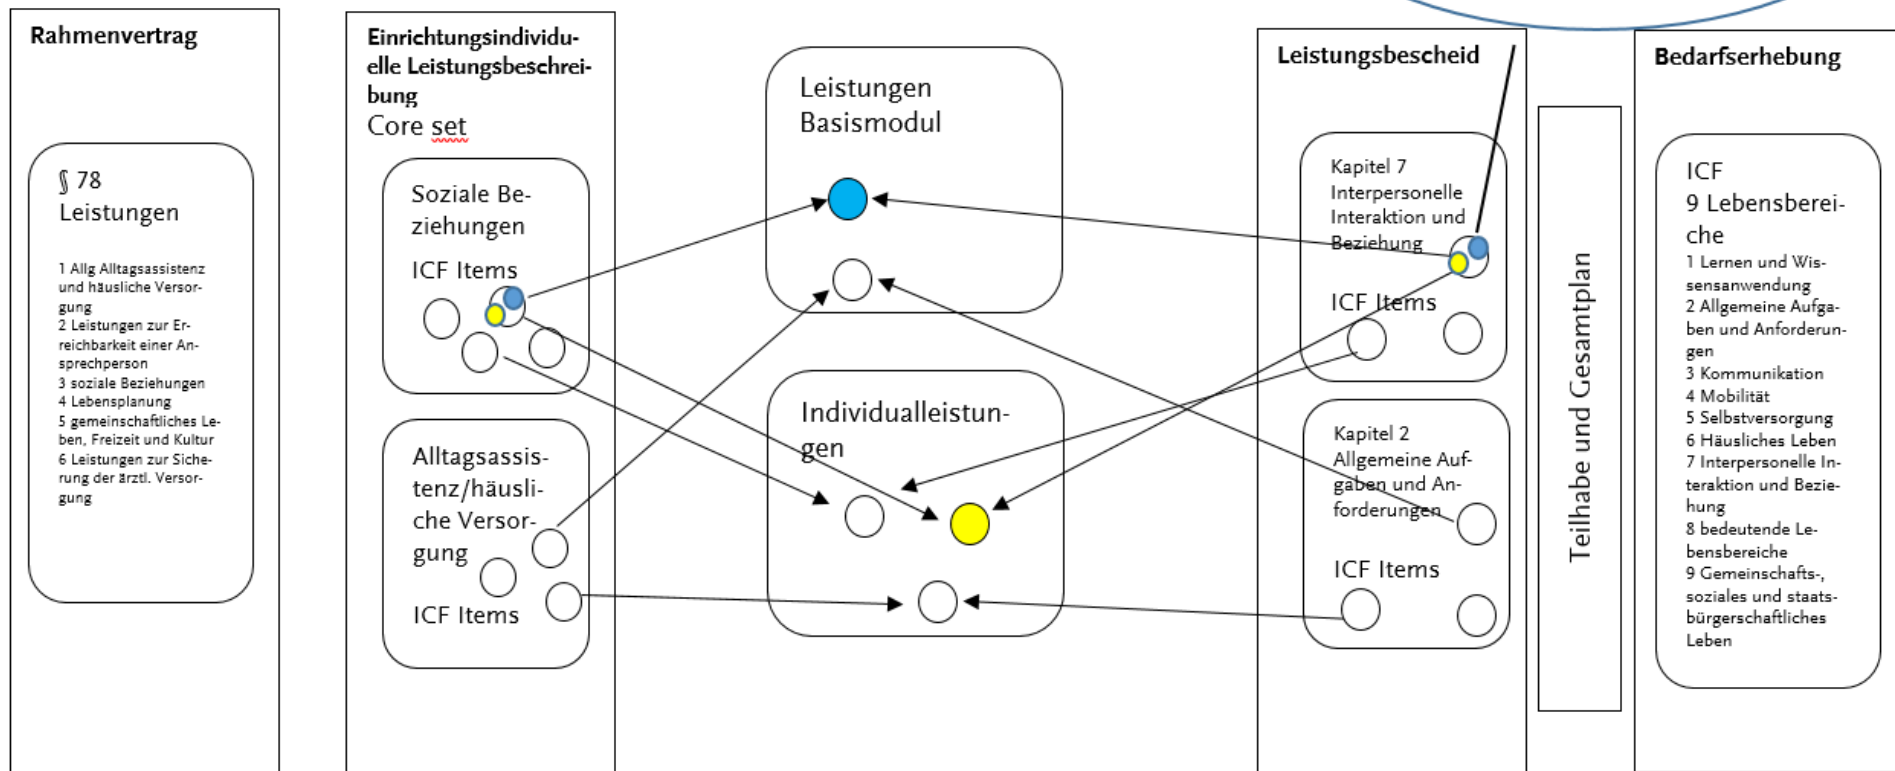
Rahmenvertrag

§ 78
Leistungen

1 Allg Alltagsassistenz und häusliche Versorgung
2 Leistungen zur Erreichbarkeit einer Ansprechperson
3 soziale Beziehungen
4 Lebensplanung
5 gemeinschaftliches Leben, Freizeit und Kultur
6 Leistungen zur Sicherung der ärztl. Versorgung

Einrichtungsindividuelle Leistungsbeschreibung
Core set

Soziale Beziehungen
ICF Items

Alltagsassistenz/häusliche Versorgung
ICF Items

Leistungen
Basismodul

Individualleistungen

Leistungsbescheid

Kapitel 7
Interpersonelle Interaktion und Beziehung
ICF Items

Kapitel 2
Allgemeine Aufgaben und Anforderungen
ICF Items

Teilhabe und Gesamtplan

Bedarfserhebung

ICF
9 Lebensbereiche
1 Lernen und Wissensanwendung
2 Allgemeine Aufgaben und Anforderungen
3 Kommunikation
4 Mobilität
5 Selbstversorgung
6 Häusliches Leben
7 Interpersonelle Interaktion und Beziehung
8 bedeutende Lebensbereiche
9 Gemeinschafts-, soziales und staatsbürgerschaftliches Leben